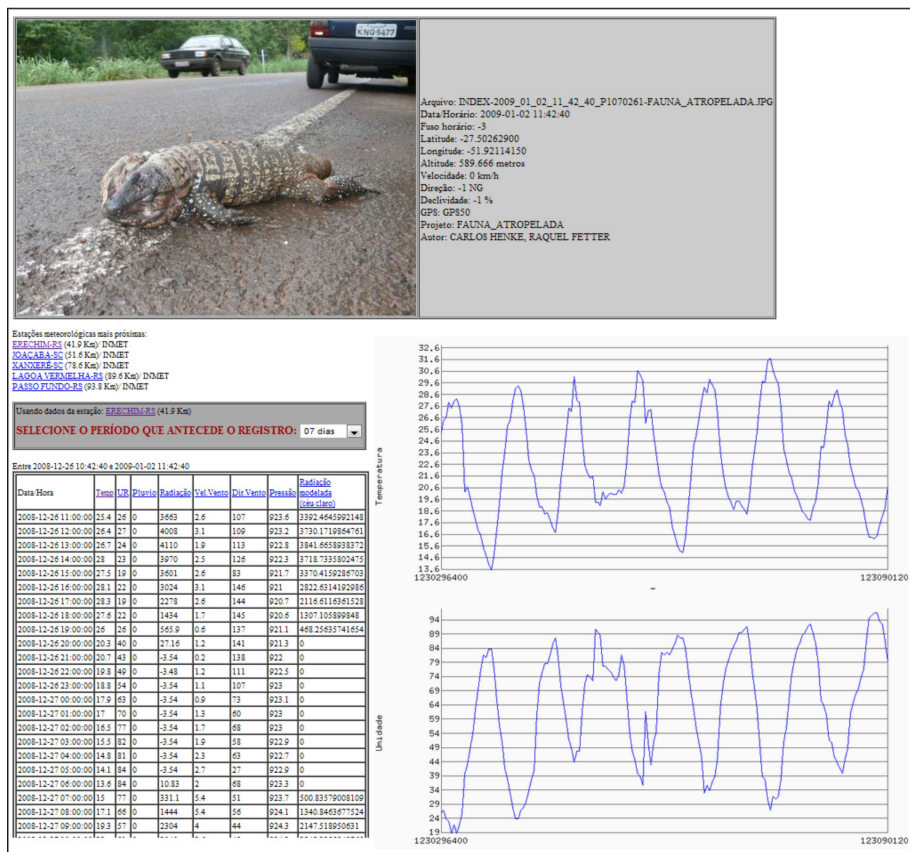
KNO 6477

Arquivo: INDEX-2009_01_02_11_42_40_P1070261-FAUNA_ATROPELADA.JPG
Data/Horário: 2009-01-02 11:42:40
Fuso horário: -3
Latitude: -27.50262900
Longitude: -51.92114150
Altitude: 589.666 metros
Velocidade: 0 km/h
Direção: -1 NG
Declividade: -1 %
GPS: GPS50
Projeto: FAUNA_ATROPELADA
Autor: CARLOS HENKE, RAQUEL FETTER

Estações meteorológicas mais próximas:
ERECHIM-RS (41.9 Km)/ INMET
JOAÇABA-SC (51.6 Km)/ INMET
XANXERÊ-SC (78.6 Km)/ INMET
LAGOA VERMELHA-RS (89.6 Km)/ INMET
PASSO FUNDO-RS (93.8 Km)/ INMET

Usando dados da estação: ERECHIM-RS (41.9 Km)
SELECIONE O PERÍODO QUE ANTECEDE O REGISTRO: 07 dias

Entre 2008-12-26 10:42:40 e 2009-01-02 11:42:40

| Data/Hora | Temp | UR | Pluvio | Radiação | Vel.Vento | Dir.Vento | Pressão | Radiação modelada (céu claro) |
|---|---|---|---|---|---|---|---|---|
| 2008-12-26 11:00:00 | 25.4 | 26 | 0 | 3663 | 2.6 | 107 | 923.6 | 3392.4645992148 |
| 2008-12-26 12:00:00 | 26.4 | 27 | 0 | 4008 | 3.1 | 109 | 923.2 | 3730.1719864761 |
| 2008-12-26 13:00:00 | 26.7 | 24 | 0 | 4110 | 1.9 | 113 | 922.8 | 3841.6658938372 |
| 2008-12-26 14:00:00 | 28 | 23 | 0 | 3970 | 2.5 | 126 | 922.3 | 3718.7335802475 |
| 2008-12-26 15:00:00 | 27.5 | 19 | 0 | 3601 | 2.6 | 83 | 921.7 | 3370.4159286703 |
| 2008-12-26 16:00:00 | 28.1 | 22 | 0 | 3024 | 3.1 | 146 | 921 | 2822.6314192986 |
| 2008-12-26 17:00:00 | 28.3 | 19 | 0 | 2278 | 2.6 | 144 | 920.7 | 2116.6116361528 |
| 2008-12-26 18:00:00 | 27.6 | 22 | 0 | 1434 | 1.7 | 145 | 920.6 | 1307.105899848 |
| 2008-12-26 19:00:00 | 26 | 26 | 0 | 565.9 | 0.6 | 137 | 921.1 | 468.25635741654 |
| 2008-12-26 20:00:00 | 20.3 | 40 | 0 | 27.16 | 1.2 | 141 | 921.3 | 0 |
| 2008-12-26 21:00:00 | 20.7 | 43 | 0 | -3.54 | 0.2 | 138 | 922 | 0 |
| 2008-12-26 22:00:00 | 19.8 | 49 | 0 | -3.48 | 1.2 | 111 | 922.5 | 0 |
| 2008-12-26 23:00:00 | 18.8 | 54 | 0 | -3.54 | 1.1 | 107 | 923 | 0 |
| 2008-12-27 00:00:00 | 17.9 | 63 | 0 | -3.54 | 0.9 | 73 | 923.1 | 0 |
| 2008-12-27 01:00:00 | 17 | 70 | 0 | -3.54 | 1.3 | 60 | 923 | 0 |
| 2008-12-27 02:00:00 | 16.5 | 77 | 0 | -3.54 | 1.7 | 68 | 923 | 0 |
| 2008-12-27 03:00:00 | 15.5 | 82 | 0 | -3.54 | 1.9 | 58 | 922.9 | 0 |
| 2008-12-27 04:00:00 | 14.8 | 81 | 0 | -3.54 | 2.3 | 63 | 922.7 | 0 |
| 2008-12-27 05:00:00 | 14.1 | 84 | 0 | -3.54 | 2.7 | 27 | 922.9 | 0 |
| 2008-12-27 06:00:00 | 13.6 | 84 | 0 | 10.83 | 2 | 68 | 923.3 | 0 |
| 2008-12-27 07:00:00 | 15 | 77 | 0 | 331.1 | 5.4 | 51 | 923.7 | 500.83579008109 |
| 2008-12-27 08:00:00 | 17.1 | 66 | 0 | 1444 | 5.4 | 56 | 924.1 | 1340.8463677524 |
| 2008-12-27 09:00:00 | 19.3 | 57 | 0 | 2304 | 4 | 44 | 924.3 | 2147.518950631 |

Temperatura
32.6 31.6 30.6 29.6 28.6 27.6 26.6 25.6 24.6 23.6 22.6 21.6 20.6 19.6 18.6 17.6 16.6 15.6 14.6 13.6
1230296400 1230901200

Umidade
94 89 84 79 74 69 64 59 54 49 44 39 34 29 24 19
1230296400 1230901200